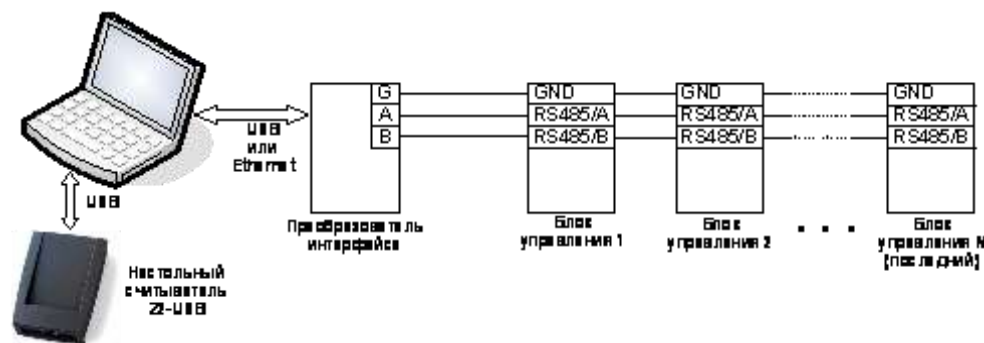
USB или Ethernet

USB

G
A
B

GND
RS485/A
RS485/B

GND
RS485/A
RS485/B

GND
RS485/A
RS485/B

Преобразователь интерфейса

Блок управления 1

Блок управления 2

Блок управления N (последний)

Настольный считыватель Z2-USB